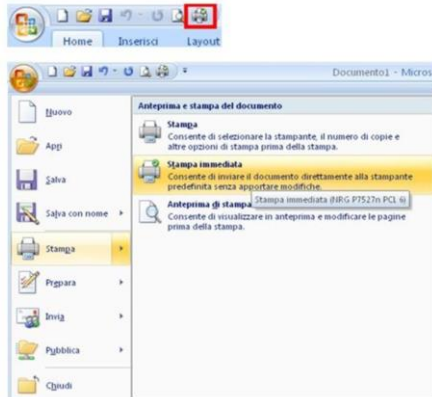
Home Inserisci Layout

Documento1 - Micros

Nuovo
Apri
Salva
Salva con nome
Stampa
Prepara
Invia
Pubblica
Chiudi

Anteprima e stampa del documento

Stampa
Consente di selezionare la stampante, il numero di copie e altre opzioni di stampa prima della stampa.

Stampa immediata
Consente di inviare il documento direttamente alla stampante predefinita senza apportare modifiche.

Stampa immediata (NRG P7527n PCL 6)

Anteprima di stampa
Consente di visualizzare in anteprima e modificare le pagine prima della stampa.